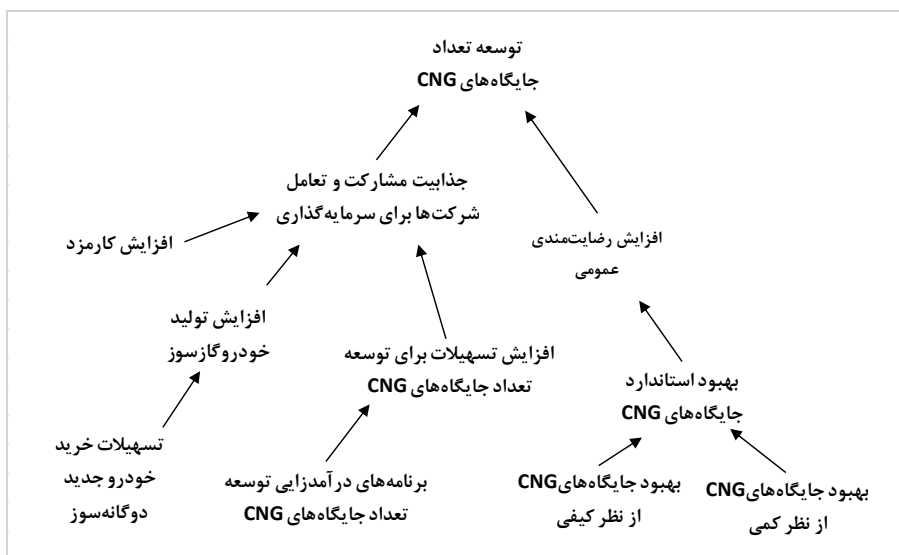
توسعه تعداد جایگاه‌های CNG

جذابیت مشارکت و تعامل شرکت‌ها برای سرمایه‌گذاری

افزایش کارمزد

افزایش رضایت‌مندی عمومی

افزایش تولید خودروگازسوز

افزایش تسهیلات برای توسعه تعداد جایگاه‌های CNG

بهبود استاندارد جایگاه‌های CNG

تسهیلات خرید خودرو جدید دوگانه‌سوز

برنامه‌های درآمدزایی توسعه تعداد جایگاه‌های CNG

بهبود جایگاه‌های CNG از نظر کیفی

بهبود جایگاه‌های CNG از نظر کمی